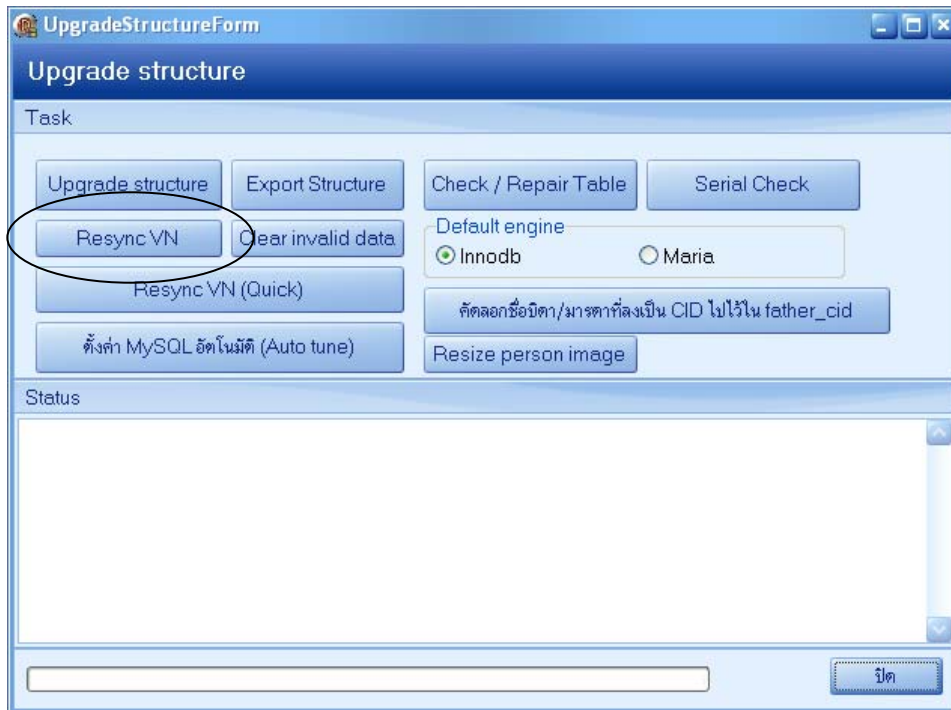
UpgradeStructureForm

Upgrade structure

Task

Upgrade structure
Export Structure
Check / Repair Table
Serial Check
Resync VN
Clear invalid data
Default engine
Innodb
Maria
Resync VN (Quick)
คัดลอกชื่อบิดา/มารดาที่ลงเป็น CID ไปไว้ใน father_cid
ตั้งค่า MySQL อัตโนมัติ (Auto tune)
Resize person image

Status

ปิด